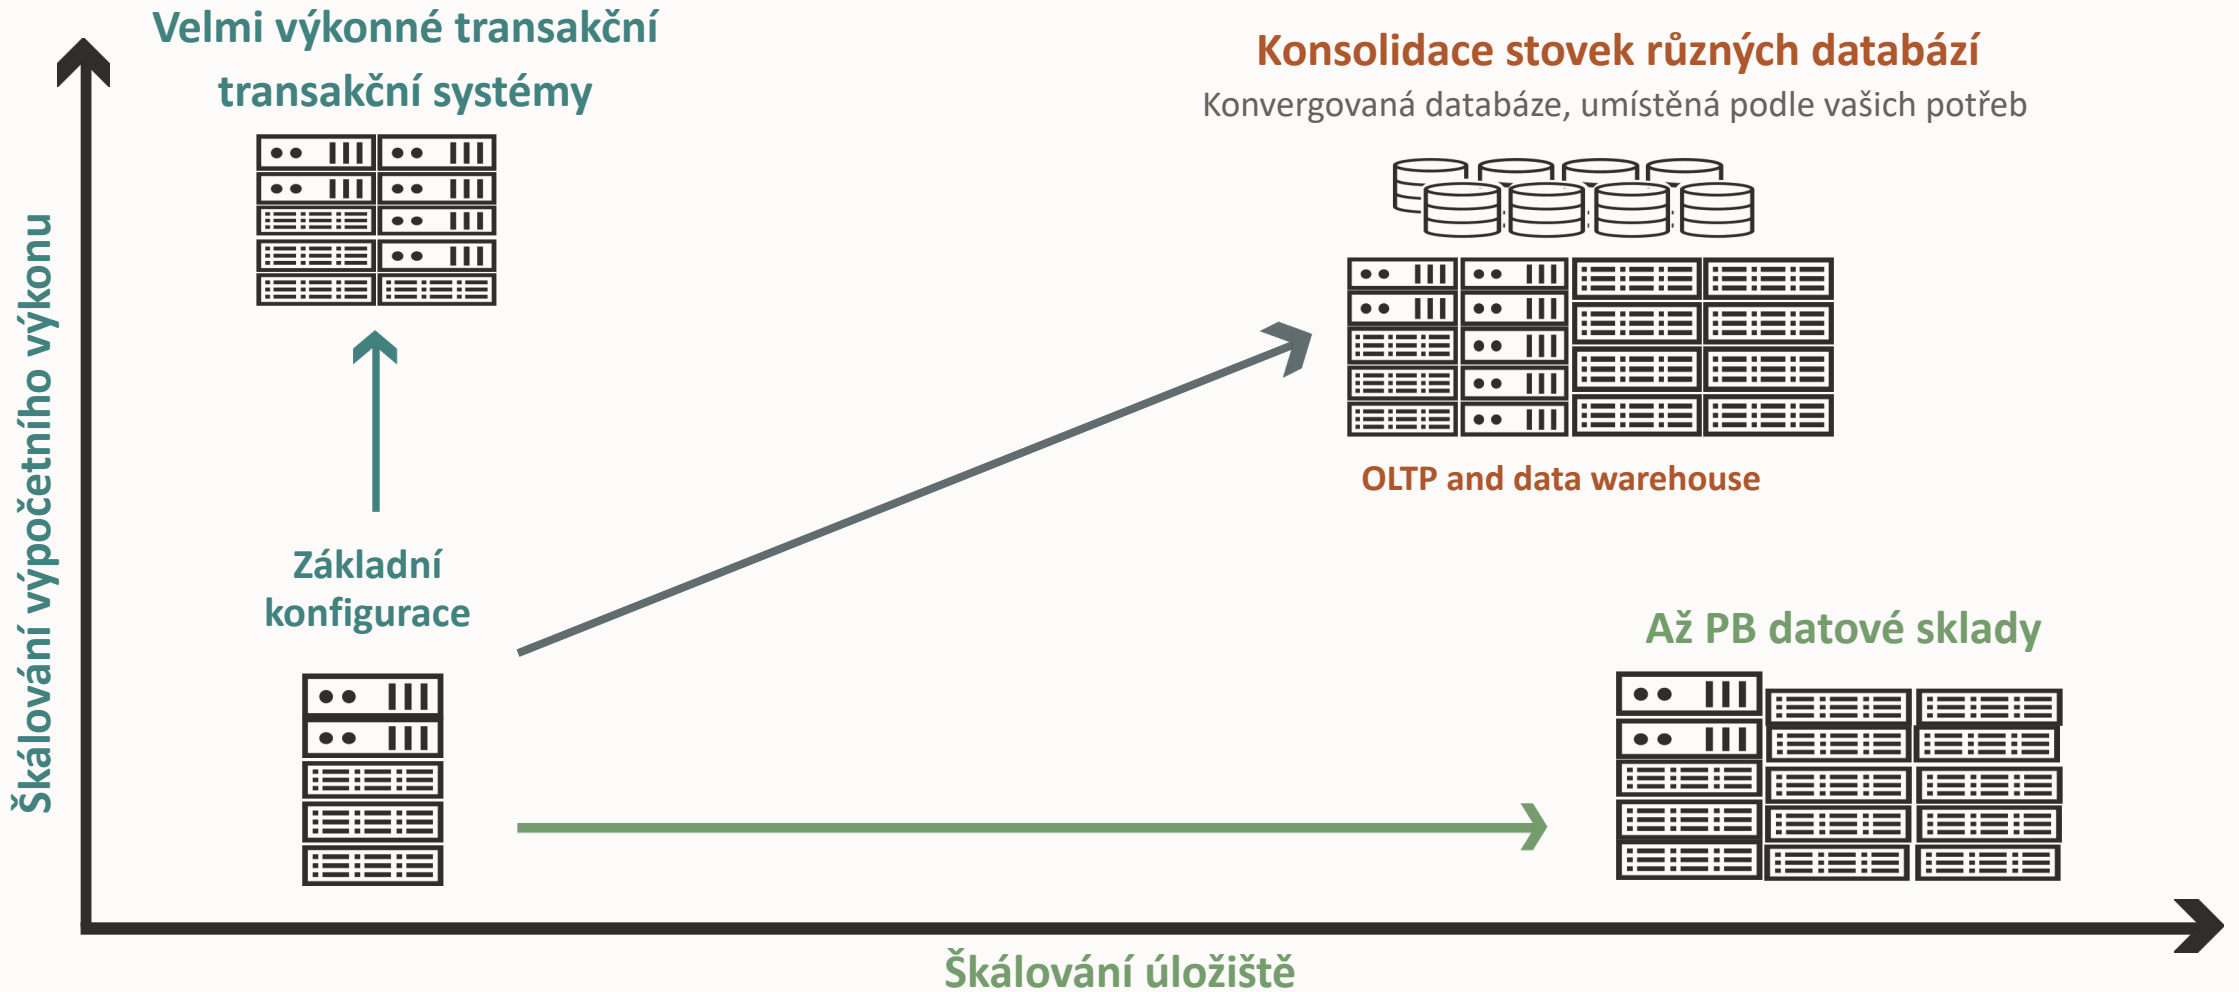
Velmi výkonné transakční transakční systémy

Konsolidace stovek různých databází

Konvergovaná databáze, umístěná podle vašich potřeb

OLTP and data warehouse

Základní konfigurace

Až PB datové sklady

Škálování výpočetního výkonu

Škálování úložiště